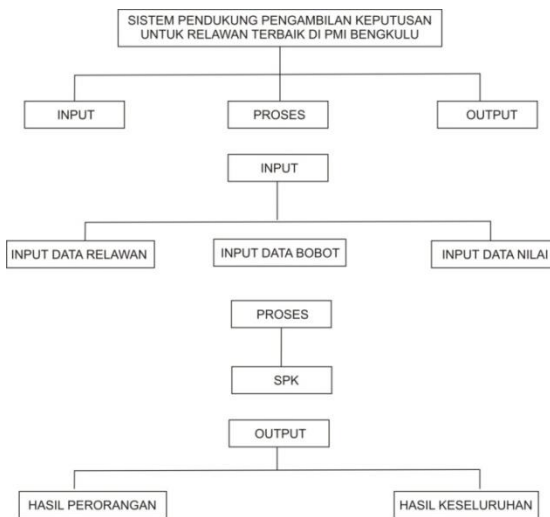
SISTEM PENDUKUNG PENGAMBILAN KEPUTUSAN UNTUK RELAWAN TERBAIK DI PMI BENGKULU

INPUT

PROSES

OUTPUT

INPUT

INPUT DATA RELAWAN

INPUT DATA BOBOT

INPUT DATA NILAI

PROSES

SPK

OUTPUT

HASIL PERORANGAN

HASIL KESELURUHAN